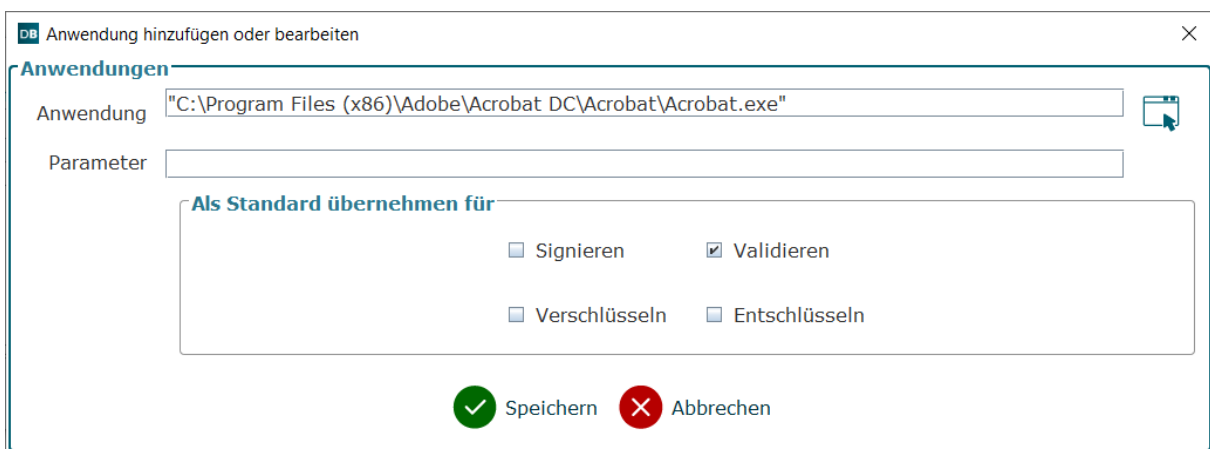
DB Anwendung hinzufügen oder bearbeiten
×

Anwendungen

Anwendung "C:\Program Files (x86)\Adobe\Acrobat DC\Acrobat\Acrobat.exe"

Parameter

Als Standard übernehmen für

Signieren
Validieren
Verschlüsseln
Entschlüsseln

Speichern
Abbrechen